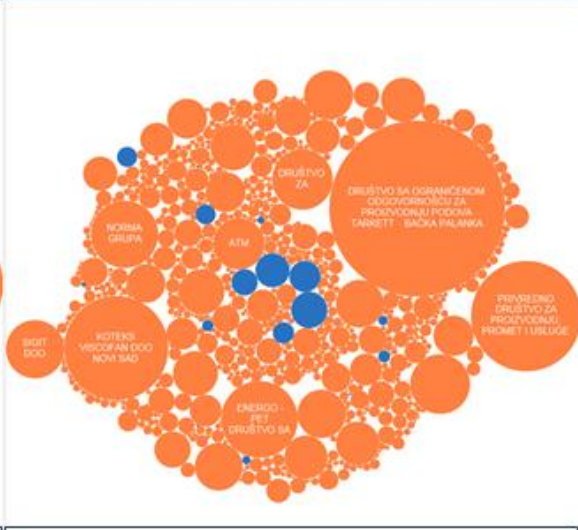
DRUŠTVO ZA

DRUŠTVO SA OGRANIČENOM ODGOVORNOŠĆU ZA PROIZVODNJU PODOVA TARKETT - BAČKA PALANKA

NORMA GRUPA

ATM

PRIVREDNO DRUŠTVO ZA PROIZVODNJU PROMET I USLUGE

SIGIT DOO

KOTEKS VISCOFAN DOO NOVI SAD

ENERGO - PET DRUŠTVO SA